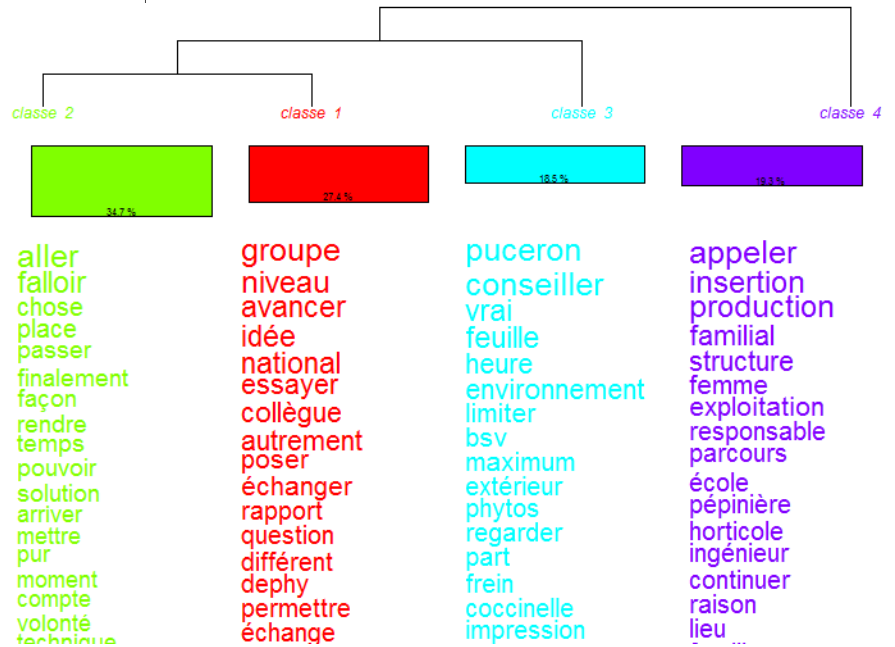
classe 2

34.7 %

aller
falloir
chose
place
passer
finalement
façon
rendre
temps
pouvoir
solution
arriver
mettre
pur
moment
compte
volonté
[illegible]

classe 1

27.4 %

groupe
niveau
avancer
idée
national
essayer
collègue
autrement
poser
échanger
rapport
question
différent
dephy
permettre
échange

classe 3

18.5 %

puceron
conseiller
vrai
feuille
heure
environnement
limiter
bsv
maximum
extérieur
phytos
regarder
part
frein
coccinelle
impression

classe 4

19.3 %

appeler
insertion
production
familial
structure
femme
exploitation
responsable
parcours
école
pépinière
horticole
ingénieur
continuer
raison
lieu
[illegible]